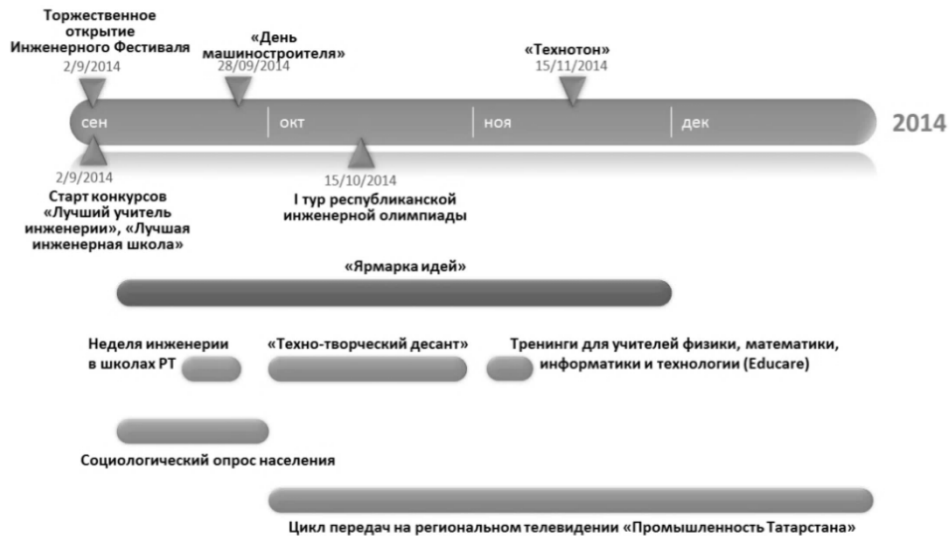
Торжественное открытие Инженерного Фестиваля
2/9/2014

«День машиностроителя»
28/09/2014

«Технотон»
15/11/2014

сен
окт
ноя
дек
2014

2/9/2014
Старт конкурсов «Лучший учитель инженерии», «Лучшая инженерная школа»

15/10/2014
I тур республиканской инженерной олимпиады

«Ярмарка идей»

Неделя инженерии в школах РТ

«Техно-творческий десант»

Тренинги для учителей физики, математики, информатики и технологии (Educare)

Социологический опрос населения

Цикл передач на региональном телевидении «Промышленность Татарстана»